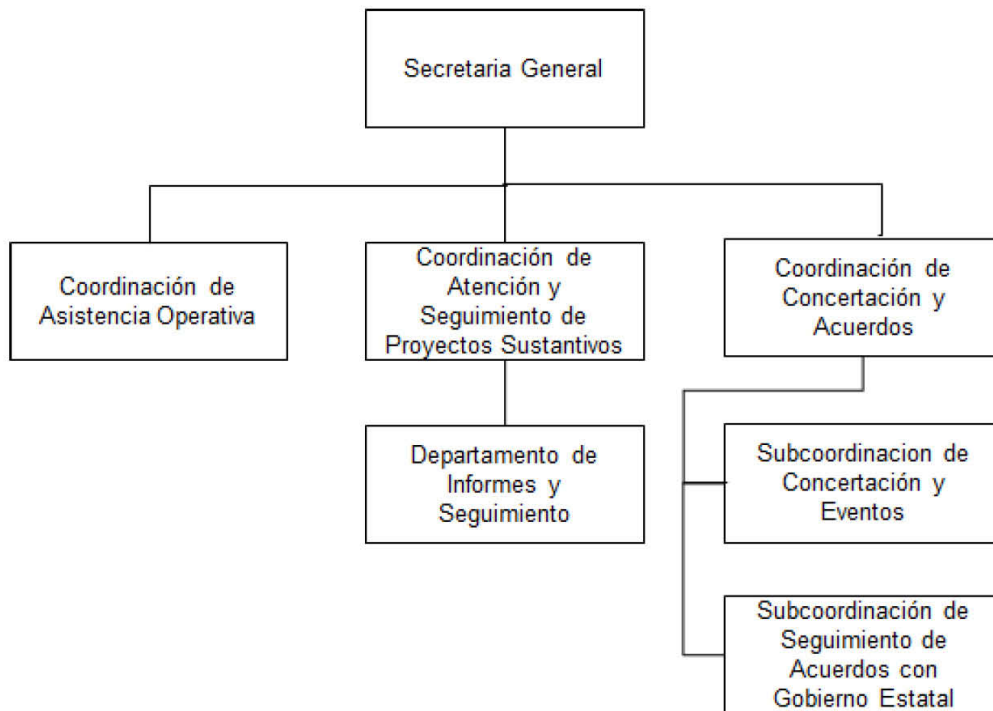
Secretaria General

Coordinación de Asistencia Operativa

Coordinación de Atención y Seguimiento de Proyectos Sustantivos

Coordinación de Concertación y Acuerdos

Departamento de Informes y Seguimiento

Subcoordinacion de Concertación y Eventos

Subcoordinación de Seguimiento de Acuerdos con Gobierno Estatal